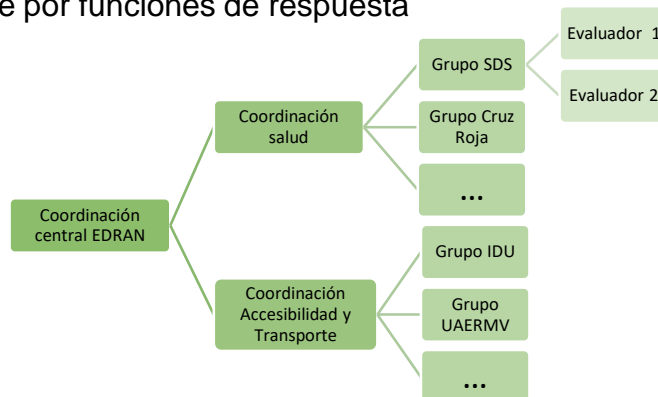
e por funciones de respuesta

Coordinación central EDRAN

Coordinación salud

Grupo SDS

Evaluador 1

Evaluador 2

Grupo Cruz Roja

...

Coordinación Accesibilidad y Transporte

Grupo IDU

Grupo UAERMV

...